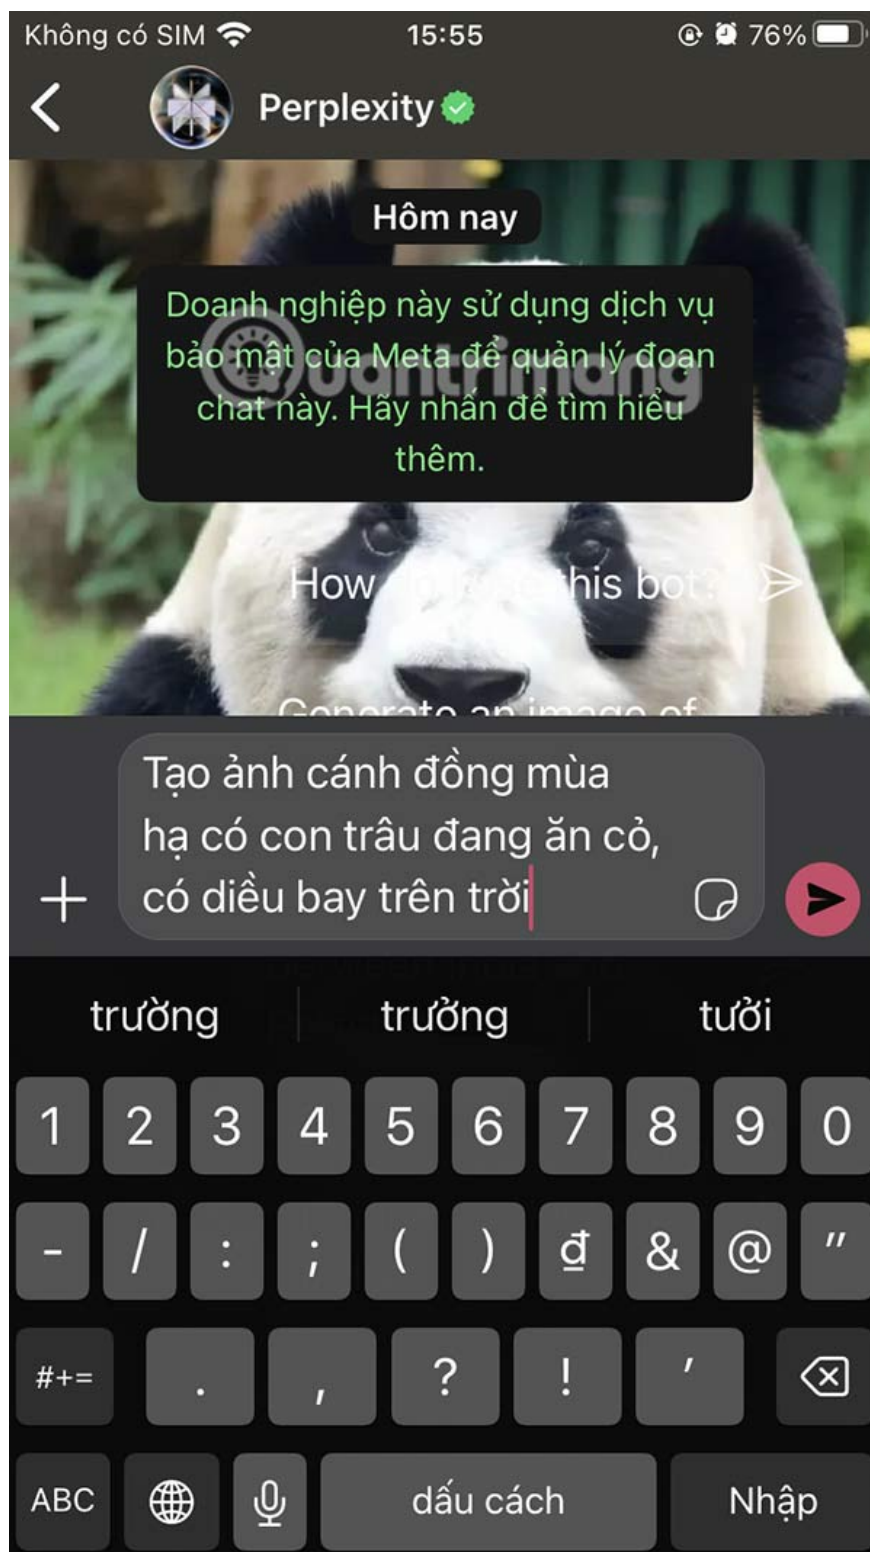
Không có SIM 15:55 76%

Perplexity

Hôm nay

Doanh nghiệp này sử dụng dịch vụ bảo mật của Meta để quản lý đoạn chat này. Hãy nhấn để tìm hiểu thêm.

How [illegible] this bot?

Generate an image of

Tạo ảnh cánh đồng mùa hạ có con trâu đang ăn cỏ, có diều bay trên trời

trường trưởng tưởi

1 2 3 4 5 6 7 8 9 0

- / : ; ( ) đ & @ "

#+= . , ? ! '

ABC dấu cách Nhập